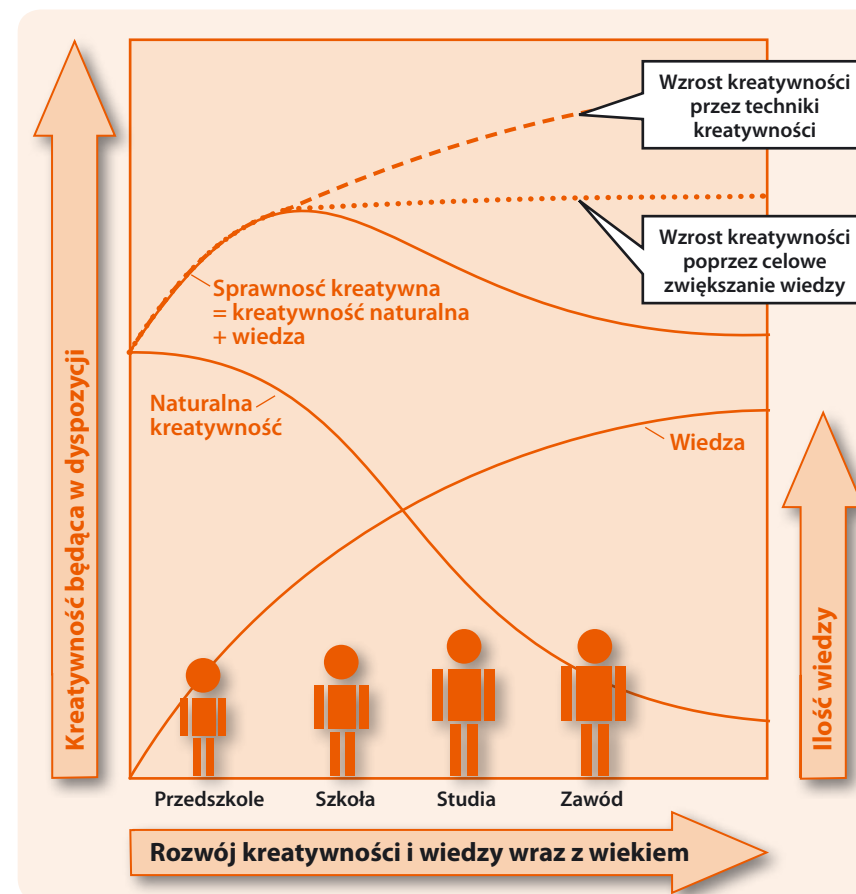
Wzrost kreatywności przez techniki kreatywności

Wzrost kreatywności poprzez celowe zwiększanie wiedzy

Sprawność kreatywna = kreatywność naturalna + wiedza

Naturalna kreatywność

Wiedza

Kreatywność będąca w dyspozycji

Ilość wiedzy

Przedszkole

Szkoła

Studia

Zawód

Rozwój kreatywności i wiedzy wraz z wiekiem